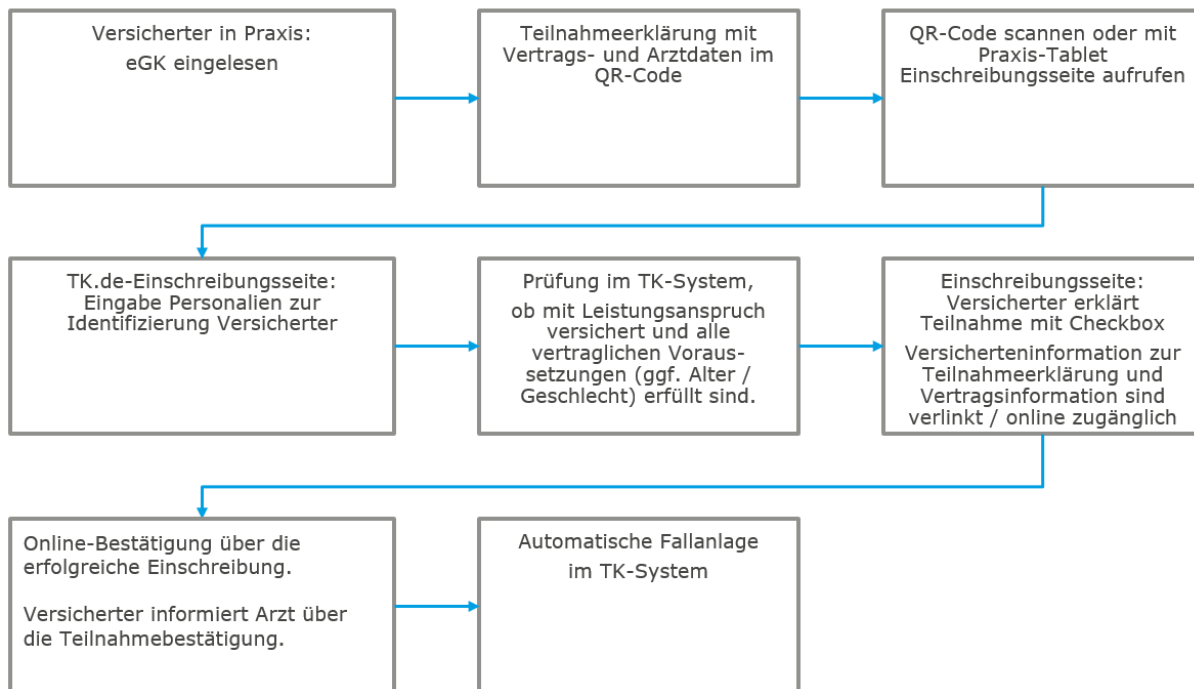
Versicherter in Praxis:
eGK eingelesen

Teilnahmeerklärung mit Vertrags- und Arztdaten im QR-Code

QR-Code scannen oder mit Praxis-Tablet Einschreibungsseite aufrufen

TK.de-Einschreibungsseite: Eingabe Personalien zur Identifizierung Versicherter

Prüfung im TK-System,
ob mit Leistungsanspruch versichert und alle vertraglichen Voraussetzungen (ggf. Alter / Geschlecht) erfüllt sind.

Einschreibungsseite: Versicherter erklärt Teilnahme mit Checkbox
Versicherteninformation zur Teilnahmeerklärung und Vertragsinformation sind verlinkt / online zugänglich

Online-Bestätigung über die erfolgreiche Einschreibung.

Versicherter informiert Arzt über die Teilnahmebestätigung.

Automatische Fallanlage
im TK-System